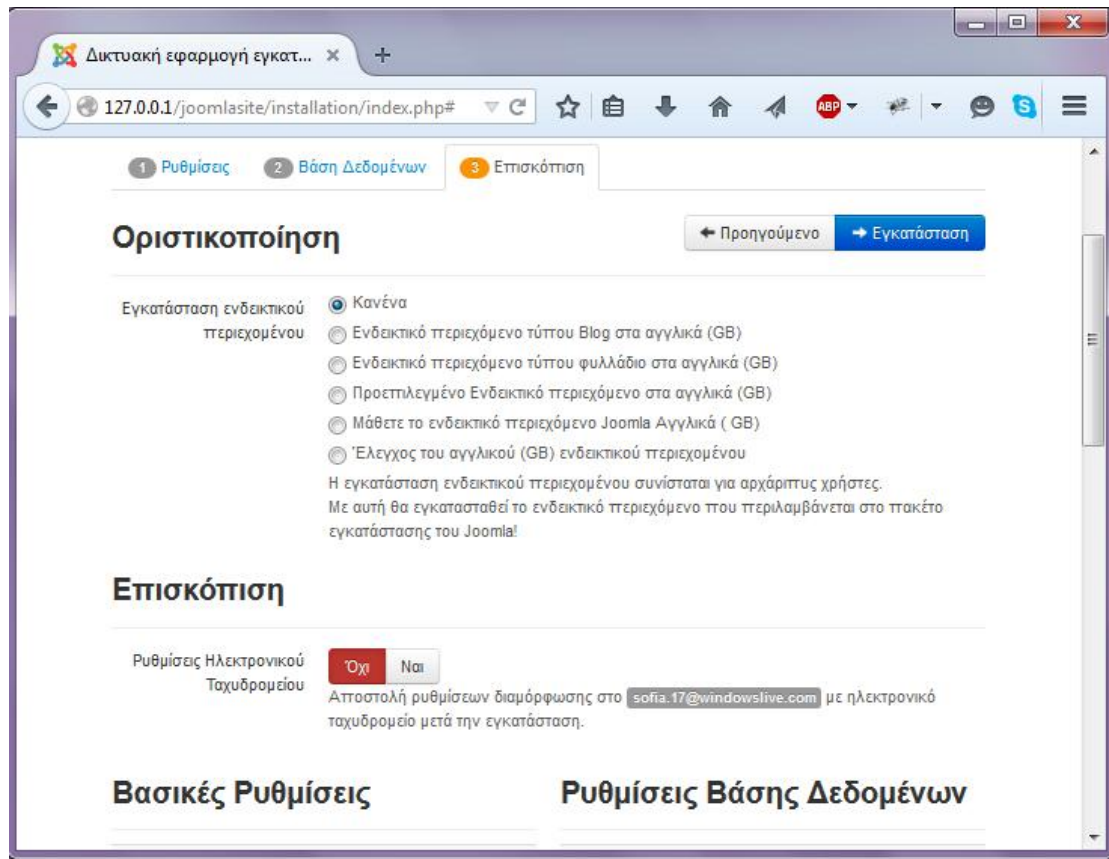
Δικτυακή εφαρμογή εγκατ... ×

127.0.0.1/joomlasite/installation/index.php#

ABP

1 Ρυθμίσεις 2 Βάση Δεδομένων 3 Επισκόπηση

Οριστικοποίηση

← Προηγούμενο → Εγκατάσταση

Εγκατάσταση ενδεικτικού περιεχομένου

Κανένα
Ενδεικτικό περιεχόμενο τύπου Blog στα αγγλικά (GB)
Ενδεικτικό περιεχόμενο τύπου φυλλάδιο στα αγγλικά (GB)
Προεπιλεγμένο Ενδεικτικό περιεχόμενο στα αγγλικά (GB)
Μάθετε το ενδεικτικό περιεχόμενο Joomla Αγγλικά ( GB)
Έλεγχος του αγγλικού (GB) ενδεικτικού περιεχομένου

Η εγκατάσταση ενδεικτικού περιεχομένου συνίσταται για αρχάριτυς χρήστες. Με αυτή θα εγκατασταθεί το ενδεικτικό περιεχόμενο που περιλαμβάνεται στο πακέτο εγκατάστασης του Joomla!

Επισκόπηση

Ρυθμίσεις Ηλεκτρονικού Ταχυδρομείου

Όχι Ναι

Αποστολή ρυθμίσεων διαμόρφωσης στο sofia.17@windowslive.com με ηλεκτρονικό ταχυδρομείο μετά την εγκατάσταση.

Βασικές Ρυθμίσεις

Ρυθμίσεις Βάσης Δεδομένων